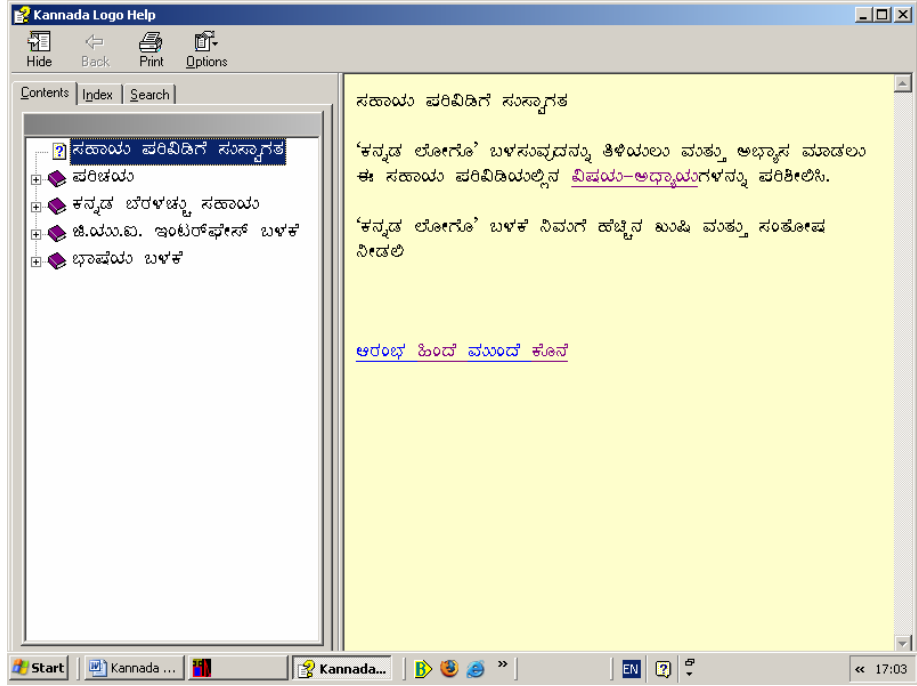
Kannada Logo Help

Hide Back Print Options

Contents Index Search

ಸಹಾಯ ಪರಿವಿಡಿಗೆ ಸುಸ್ವಾಗತ
ಪರಿಚಯ
ಕನ್ನಡ ಬೆರಳಚ್ಚು ಸಹಾಯ
ಜಿ.ಯು.ಐ. ಇಂಟರ್‌ಫೇಸ್ ಬಳಕೆ
ಭಾಷೆಯ ಬಳಕೆ

ಸಹಾಯ ಪರಿವಿಡಿಗೆ ಸುಸ್ವಾಗತ

'ಕನ್ನಡ ಲೋಗೊ' ಬಳಸುವುದನ್ನು ತಿಳಿಯಲು ಮತ್ತು ಅಭ್ಯಾಸ ಮಾಡಲು ಈ ಸಹಾಯ ಪರಿವಿಡಿಯಲ್ಲಿನ ವಿಷಯ-ಅಧ್ಯಾಯಗಳನ್ನು ಪರಿಶೀಲಿಸಿ.

'ಕನ್ನಡ ಲೋಗೊ' ಬಳಕೆ ನಿಮಗೆ ಹೆಚ್ಚಿನ ಖುಷಿ ಮತ್ತು ಸಂತೋಷ ನೀಡಲಿ

ಆರಂಭ ಹಿಂದೆ ಮುಂದೆ ಕೊನೆ

Start Kannada ... Kannada... EN 17:03